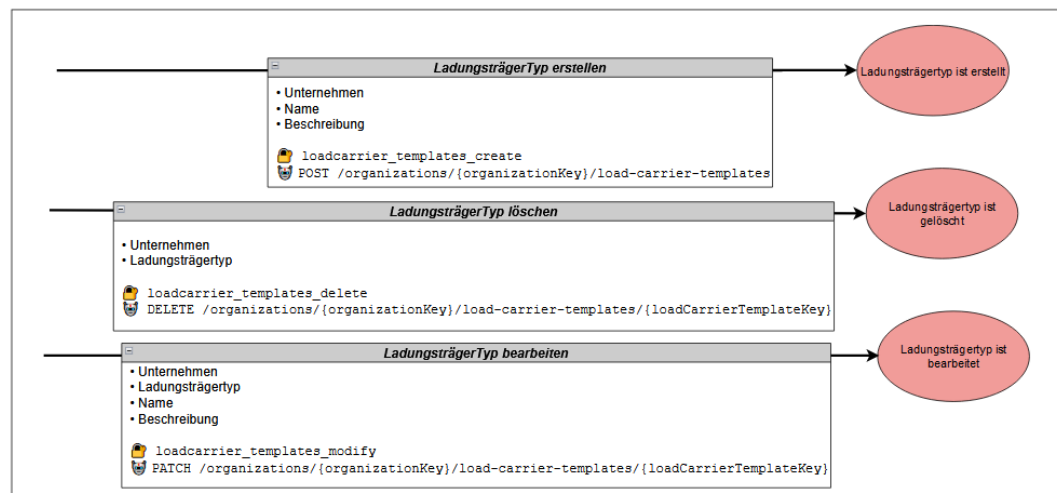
LadungsträgerTyp erstellen

• Unternehmen
• Name
• Beschreibung

loadcarrier_templates_create
POST /organizations/{organizationKey}/load-carrier-templates

Ladungsträgertyp ist erstellt

LadungsträgerTyp löschen

• Unternehmen
• Ladungsträgertyp

loadcarrier_templates_delete
DELETE /organizations/{organizationKey}/load-carrier-templates/{loadCarrierTemplateKey}

Ladungsträgertyp ist gelöscht

LadungsträgerTyp bearbeiten

• Unternehmen
• Ladungsträgertyp
• Name
• Beschreibung

loadcarrier_templates_modify
PATCH /organizations/{organizationKey}/load-carrier-templates/{loadCarrierTemplateKey}

Ladungsträgertyp ist bearbeitet